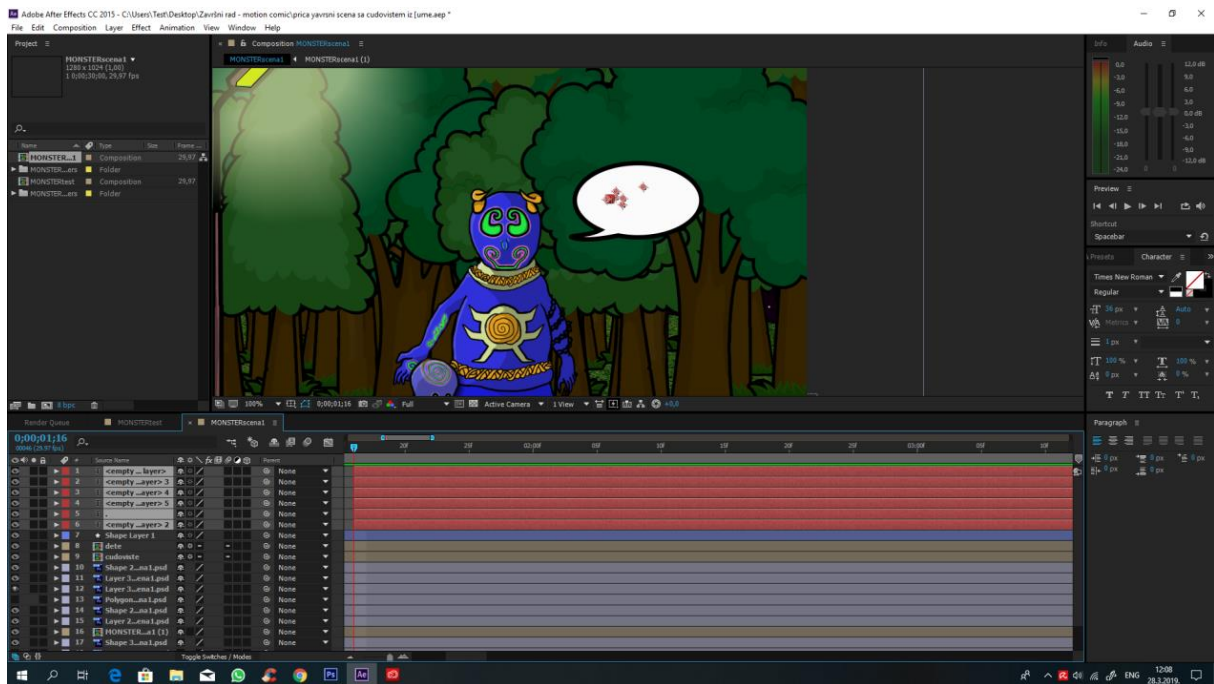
Adobe After Effects CC 2015 - C:\Users\Test\Desktop\Završni rad - motion comic\prica yavrsni scena sa cudovistem iz [ume.aep *

File Edit Composition Layer Effect Animation View Window Help

Project ≡

MONSTERscena1 ▼
1280 x 1024 (1,00)
Δ 0;00;30;00, 29,97 fps

| Name | Type | Size | Frame ... |
|---|---|---|---|
| MONSTER...1 | Composition | | 29,97 |
| MONSTER...ers | Folder | | |
| MONSTERtest | Composition | | 29,97 |
| MONSTER...ers | Folder | | |

8 bpc

Composition MONSTERscena1 ≡

MONSTERscena1 ◄ MONSTERscena1 (1)

100% 0;00;01;16 Full Active Camera 1 View +0,0

Info Audio ≡

0.0 12,0 dB
-3,0 9,0
-6,0 6,0
-9,0 3,0
-12,0 0,0 dB
-15,0 -3,0
-18,0 -6,0
-21,0 -9,0
-24,0 -12,0 dB

Preview ≡

Shortcut
Spacebar

Presets Character ≡

Times New Roman
Regular
36 px Auto
Metrics 0
1 px
100 % 100 %
0 px 0 %
T T TT Tr T' T,

Paragraph ≡

0 px 0 px 0 px
0 px 0 px

Render Queue MONSTERtest MONSTERscena1 ≡

0;00;01;16
00046 (29,97 fps)

Source Name Parent

| # | Source Name | Parent |
|---|---|---|
| 1 | <empty ... layer> | None |
| 2 | <empty ...ayer> 3 | None |
| 3 | <empty ...ayer> 4 | None |
| 4 | <empty ...ayer> 5 | None |
| 5 | , | None |
| 6 | <empty ...ayer> 2 | None |
| 7 | Shape Layer 1 | None |
| 8 | dete | None |
| 9 | cudoviste | None |
| 10 | Shape 2...na1.psd | None |
| 11 | Layer 3...ena1.psd | None |
| 12 | Layer 3...ena1.psd | None |
| 13 | Polygon...na1.psd | None |
| 14 | Shape 2...na1.psd | None |
| 15 | Layer 2...ena1.psd | None |
| 16 | MONSTER...a1 (1) | None |
| 17 | Shape 3...na1.psd | None |

20f 25f 02;00f 05f 10f 15f 20f 25f 03;00f 05f 10f

Toggle Switches / Modes

ENG 12:08 28.3.2019.